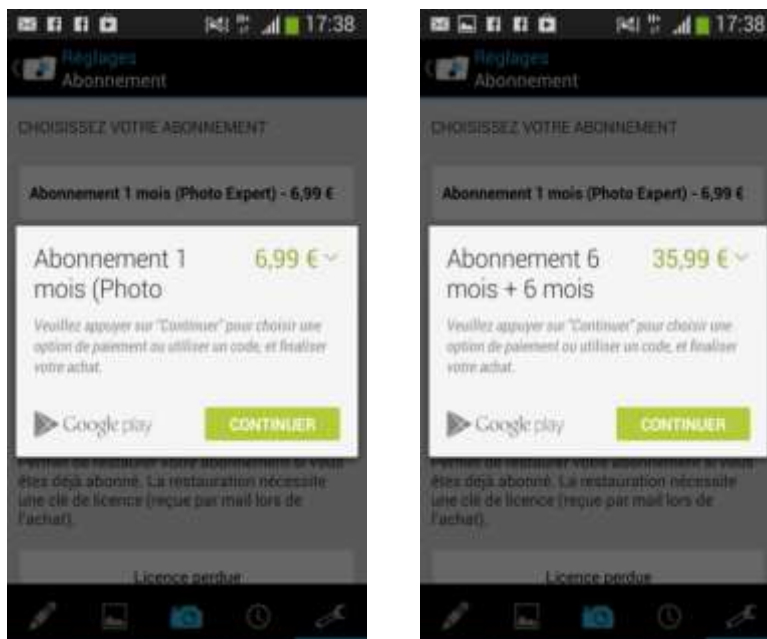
17:38

Réglages
Abonnement

CHOISISSEZ VOTRE ABONNEMENT

Abonnement 1 mois (Photo Expert) - 6,99 €

Abonnement 1 mois (Photo

6,99 €

Veuillez appuyer sur "Continuer" pour choisir une option de paiement ou utiliser un code, et finaliser votre achat.

Google play

CONTINUER

Permet de restaurer votre abonnement si vous êtes déjà abonné. La restauration nécessite une clé de licence (reçue par mail lors de l'achat).

Licence perdue

17:38

Réglages
Abonnement

CHOISISSEZ VOTRE ABONNEMENT

Abonnement 1 mois (Photo Expert) - 6,99 €

Abonnement 6 mois + 6 mois

35,99 €

Veuillez appuyer sur "Continuer" pour choisir une option de paiement ou utiliser un code, et finaliser votre achat.

Google play

CONTINUER

Permet de restaurer votre abonnement si vous êtes déjà abonné. La restauration nécessite une clé de licence (reçue par mail lors de l'achat).

Licence perdue